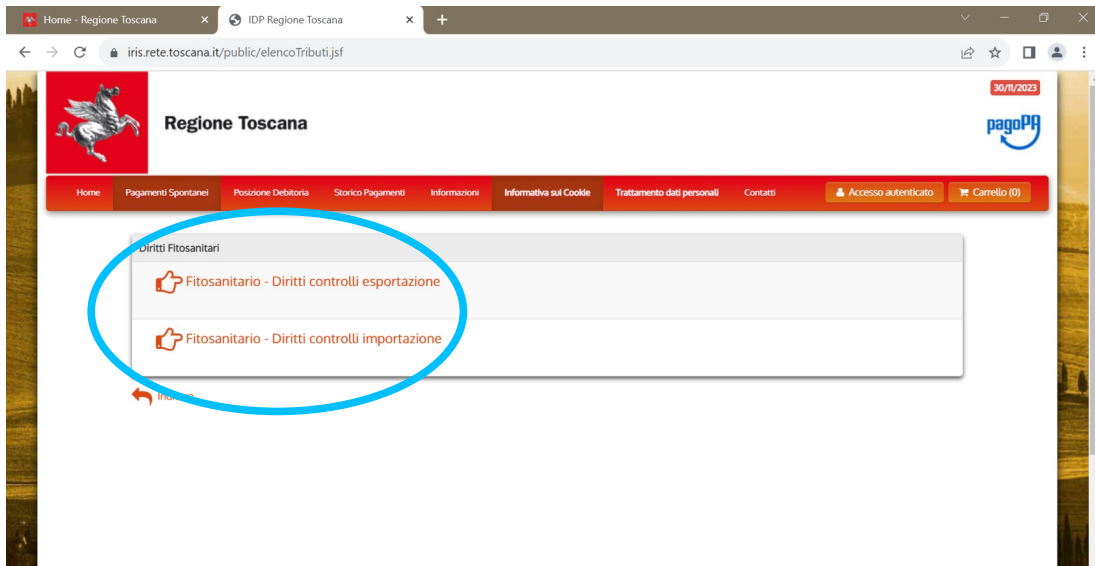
Home - Regione Toscana
IDP Regione Toscana
iris.rete.toscana.it/public/elencoTributi.jsf

30/11/2023
Regione Toscana
pagoPA

Home
Pagamenti Spontanei
Posizione Debitoria
Storico Pagamenti
Informazioni
Informativa sui Cookie
Trattamento dati personali
Contatti
Accesso autenticato
Carrello (0)

Diritti Fitosanitari
Fitosanitario - Diritti controlli esportazione
Fitosanitario - Diritti controlli importazione

Ind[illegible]